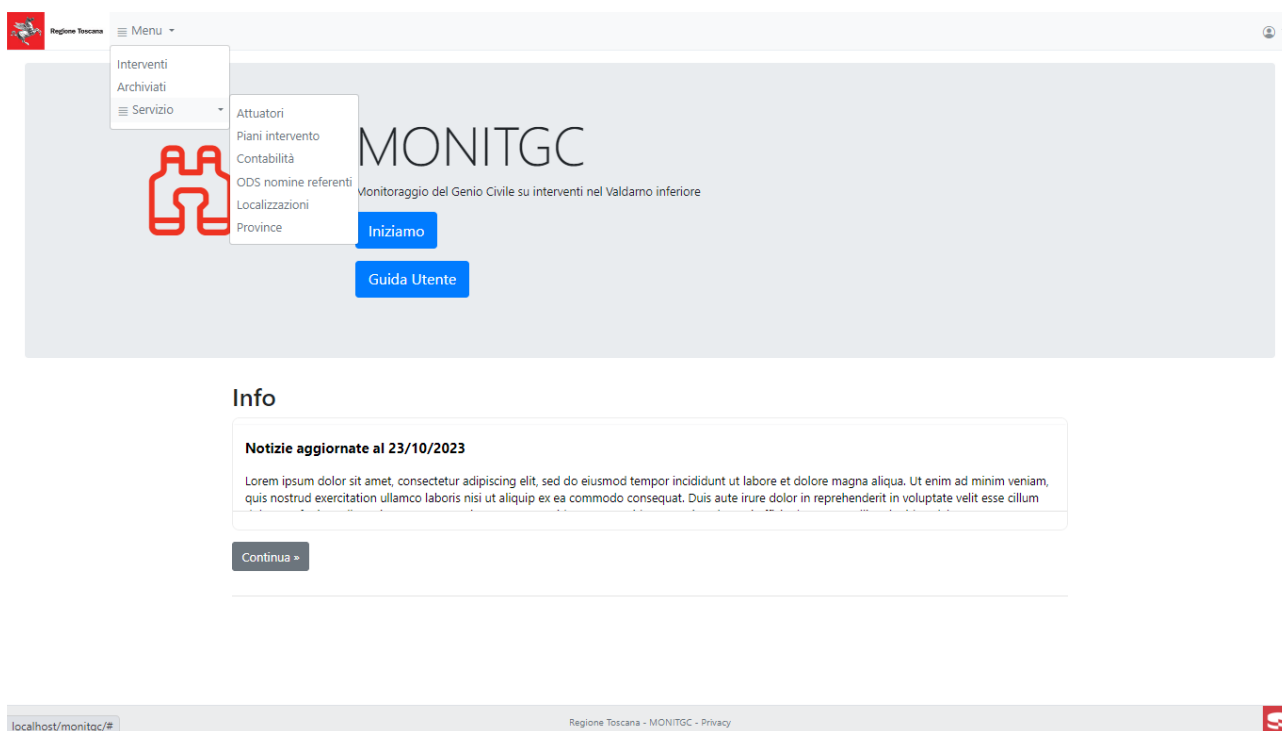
Regione Toscana
Menu

Interventi
Archiviati
Servizio

Attuatori
Piani intervento
Contabilità
ODS nomine referenti
Localizzazioni
Province

MONITGC

Monitoraggio del Genio Civile su interventi nel Valdarno inferiore

Iniziamo

Guida Utente

Info

Notizie aggiornate al 23/10/2023

Lorem ipsum dolor sit amet, consectetur adipiscing elit, sed do eiusmod tempor incididunt ut labore et dolore magna aliqua. Ut enim ad minim veniam, quis nostrud exercitation ullamco laboris nisi ut aliquip ex ea commodo consequat. Duis aute irure dolor in reprehenderit in voluptate velit esse cillum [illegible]

Continua »

localhost/monitgc/#

Regione Toscana - MONITGC - Privacy